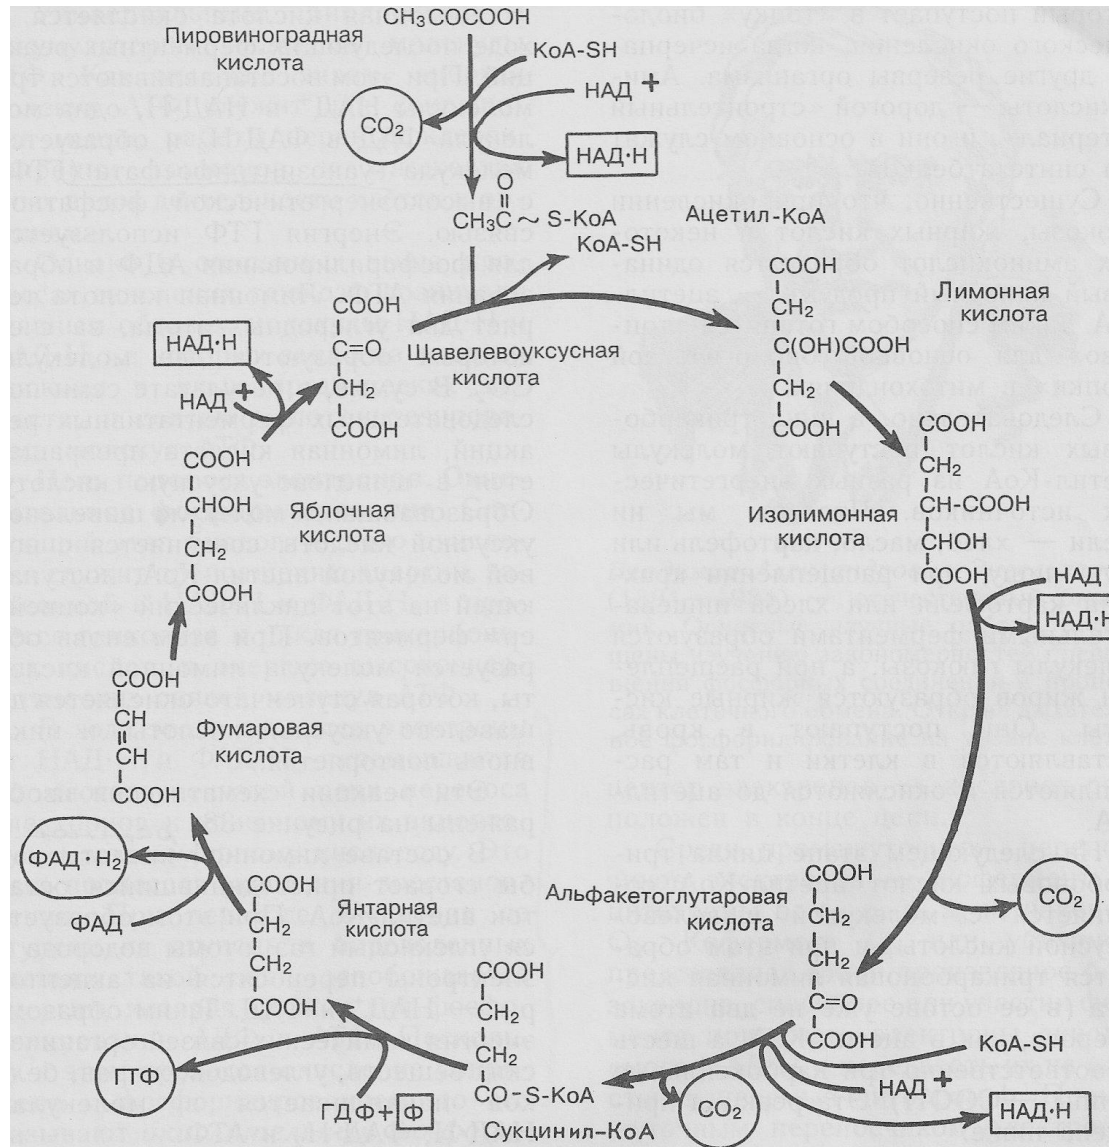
$CH_3COCOOH$
Пировиноградная кислота
KoA-SH
НАД +
$CO_2$
НАД·Н
O
$CH_3C \sim S$-KoA
Ацетил-КоА
KoA-SH
COOH
$CH_2$
C(OH)COOH
$CH_2$
COOH
Лимонная кислота
COOH
C=O
$CH_2$
COOH
Щавелевоуксусная кислота
НАД·Н
НАД +
COOH
CHOH
$CH_2$
COOH
Яблочная кислота
COOH
$CH_2$
CH-COOH
CHOH
COOH
Изолимонная кислота
НАД
НАД·Н
COOH
CH
CH
COOH
Фумаровая кислота
ФАД·$H_2$
ФАД
COOH
$CH_2$
$CH_2$
COOH
Янтарная кислота
COOH
$CH_2$
$CH_2$
C=O
COOH
Альфакетоглутаровая кислота
$CO_2$
KoA-SH
НАД +
НАД·Н
$CO_2$
COOH
$CH_2$
$CH_2$
CO-S-KoA
Сукцинил-КоА
ГТФ
ГДФ+Ф